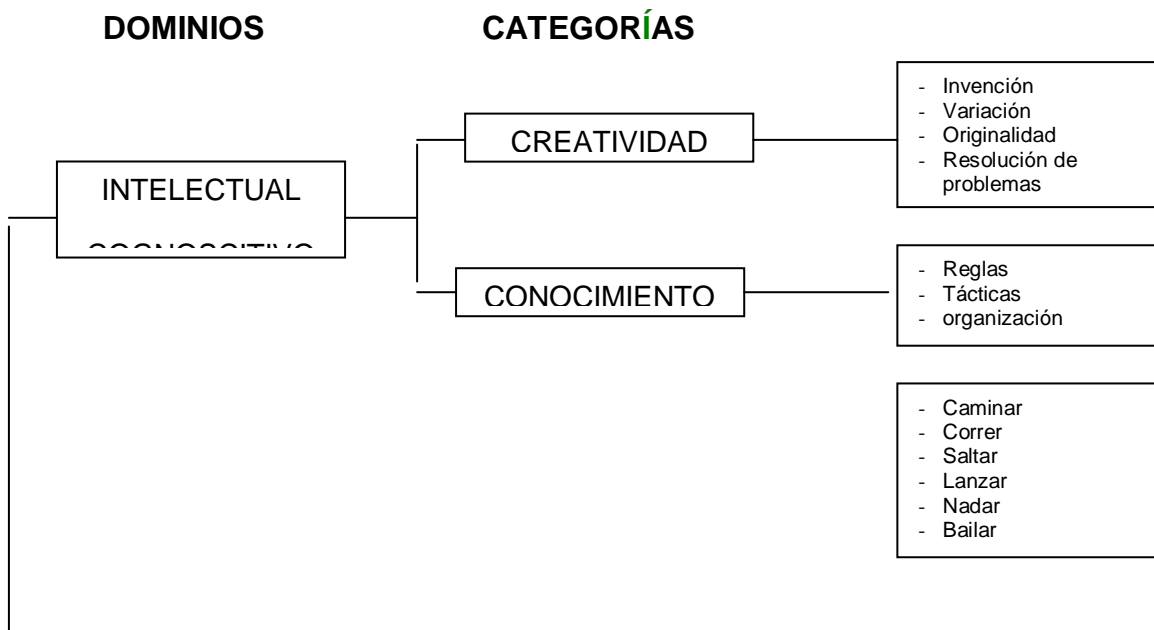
DOMINIOS

CATEGORÍAS

INTELECTUAL

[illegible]

CREATIVIDAD

- Invención
- Variación
- Originalidad
- Resolución de problemas

CONOCIMIENTO

- Reglas
- Tácticas
- organización

- Caminar
- Correr
- Saltar
- Lanzar
- Nadar
- Bailar